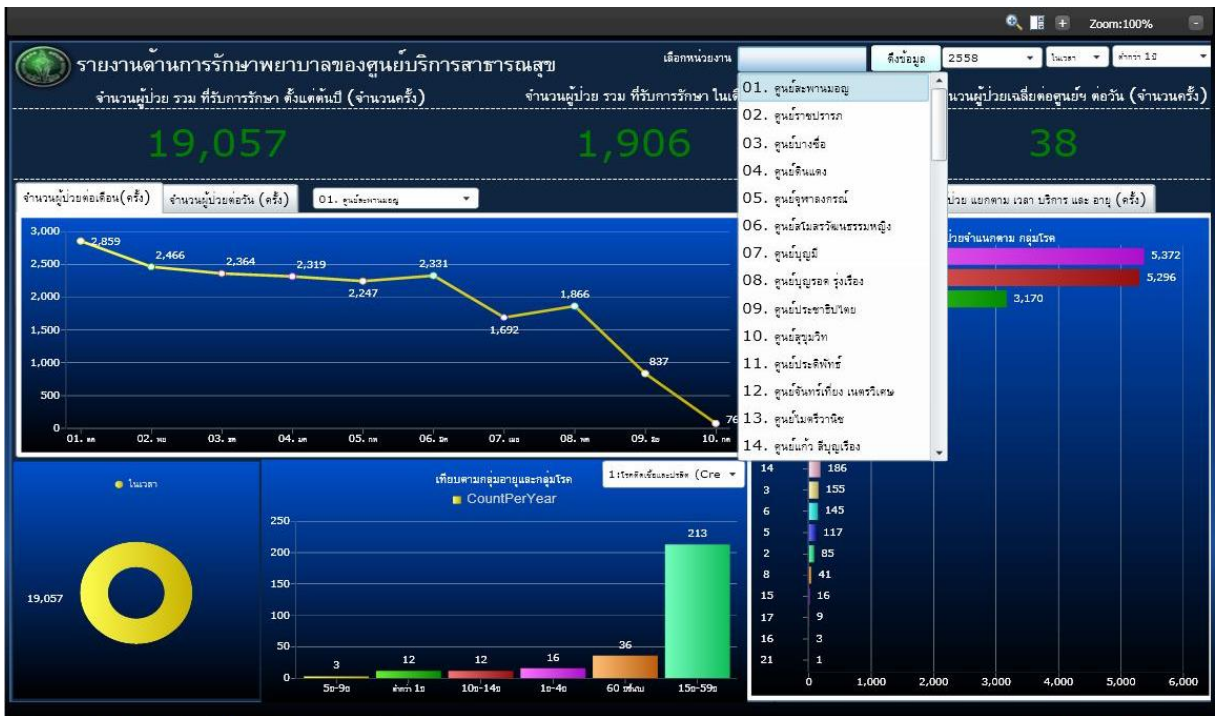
Zoom:100%

รายงานด้านการรักษาพยาบาลของศูนย์บริการสาธารณสุข

เลือกหน่วยงาน | ดึงข้อมูล | 2558 | ในเวลา | ต่ำกว่า 1ปี

จำนวนผู้ป่วย รวม ที่รับการรักษา ตั้งแต่ต้นปี (จำนวนครั้ง)

19,057

จำนวนผู้ป่วย รวม ที่รับการรักษา ในเ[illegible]

1,906

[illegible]นวนผู้ป่วยเฉลี่ยต่อศูนย์ฯ ต่อวัน (จำนวนครั้ง)

38

01. ศูนย์ละพานมอญ
02. ศูนย์ราชปรารภ
03. ศูนย์บางซื่อ
04. ศูนย์ดินแดง
05. ศูนย์จุฬาลงกรณ์
06. ศูนย์ลวิไลรวัฒนธรรมหญิง
07. ศูนย์บุญมี
08. ศูนย์บุญรอด รุ่งเรือง
09. ศูนย์ประชาธิปไตย
10. ศูนย์สุขุมวิท
11. ศูนย์ประดิพัทธ์
12. ศูนย์จันทร์เที่ยง เนตรวิเศษ
13. ศูนย์โมครีวานิช
14. ศูนย์แก้ว สิบุญเรือง

จำนวนผู้ป่วยต่อเดือน(ครั้ง) | จำนวนผู้ป่วยต่อวัน (ครั้ง) | 01. ศูนย์ละพานมอญ

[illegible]ป่วย แยกตาม เวลา บริการ และ อายุ (ครั้ง)

3,000
2,500
2,000
1,500
1,000
500
0

2,859 2,466 2,364 2,319 2,247 2,331 1,692 1,866 837 76

01. ตค 02. พย 03. ธค 04. มค 05. กพ 06. มีค 07. เมย 08. พค 09. มิย 10. กค

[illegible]ป่วยจำแนกตาม กลุ่มโรค
5,372
5,296
3,170

ในเวลา

19,057

เทียบตามกลุ่มอายุและกลุ่มโรค
CountPerYear
1:โรคติดเชื้อและปรสิต (Cre

250
200
150
100
50
0

3 12 12 16 36 213

5ปี-9ปี | ต่ำกว่า 1ปี | 10ปี-14ปี | 1ปี-4ปี | 60 ปีขึ้นไป | 15ปี-59ปี

14 186
3 155
6 145
5 117
2 85
8 41
15 16
17 9
16 3
21 1

0 1,000 2,000 3,000 4,000 5,000 6,000